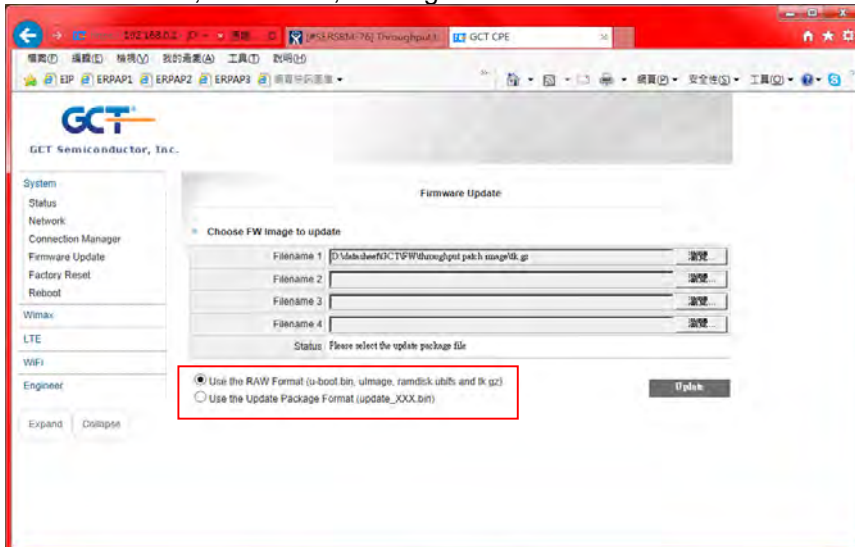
192.168.0.1 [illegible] [#SERS8M-76] Throughput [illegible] GCT CPE

檔案(F) 編輯(E) 檢視(V) 我的最愛(A) 工具(T) 說明(H)

EIP ERPAP1 ERPAP2 ERPAP3 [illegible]

網頁(P) 安全性(S) 工具(O)

GCT

GCT Semiconductor, Inc.

System
Status
Network
Connection Manager
Firmware Update
Factory Reset
Reboot
Wimax
LTE
WiFi
Engineer

Expand Collapse

Firmware Update

Choose FW image to update

| | | |
|---|---|---|
| Filename 1 | D:\datasheet\GCT\FW\throughput patch image\tk.gz | 瀏覽... |
| Filename 2 | | 瀏覽... |
| Filename 3 | | 瀏覽... |
| Filename 4 | | 瀏覽... |
| Status | Please select the update package file | |

Use the RAW Format (u-boot.bin, uImage, ramdisk.ubifs and tk.gz)
Use the Update Package Format (update_XXX.bin)

Update